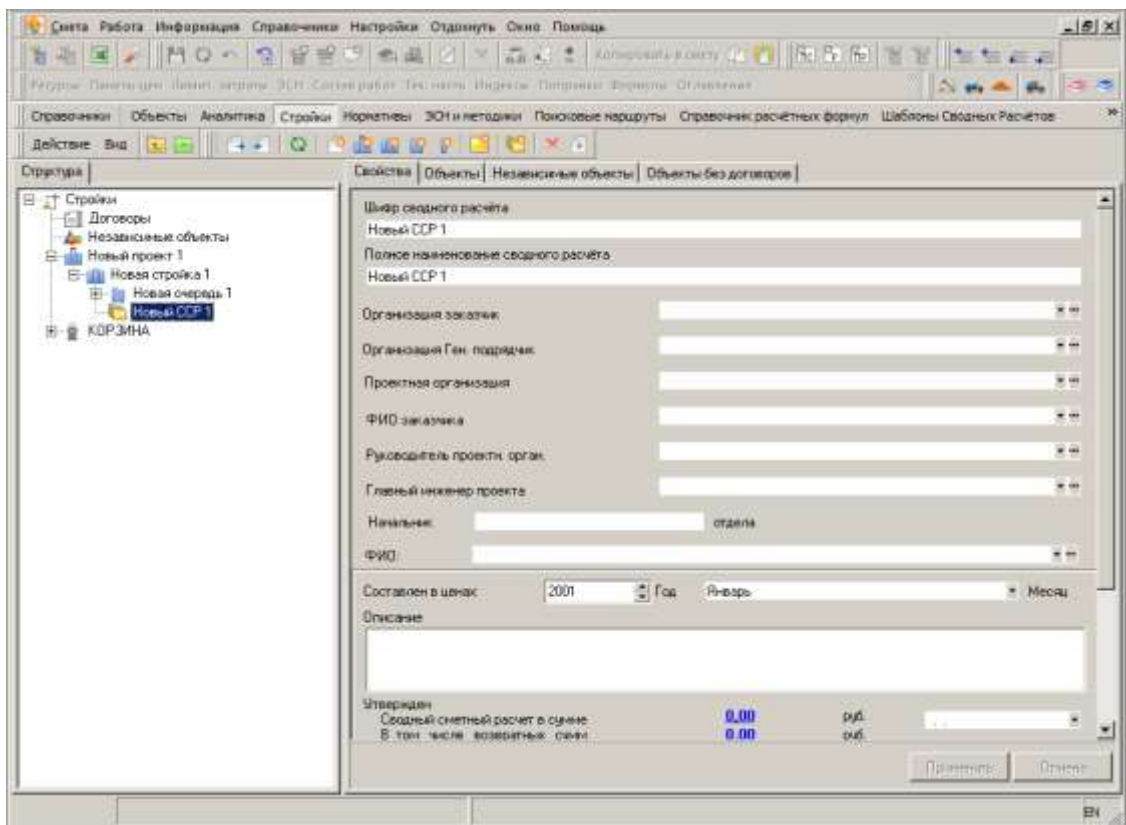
Смета Работа Информация Справочники Настройки Отдохнуть Окно Помощь

Копировать в смету

Ресурсы Лимитные Лимит затраты ЭСН Состав работ Тех.части Индексы Поправки Формулы Оглавление

Справочники Объекты Аналитика Стройки Нормативы ЭСН и методики Поисковые маршруты Справочник расчётных формул Шаблоны Сводных Расчётов

Действие Вид

Структура

Стройки
Договоры
Независимые объекты
Новый проект 1
Новая стройка 1
Новая очередь 1
Новый ССР 1
КОРЗИНА

Свойства | Объекты | Независимые объекты | Объекты без договоров

Шифр сводного расчёта
Новый ССР 1
Полное наименование сводного расчёта
Новый ССР 1

Организация заказчик
Организация Ген. подрядчик
Проектная организация
ФИО заказчика
Руководитель проектн. орган.
Главный инженер проекта
Начальник отдела
ФИО

Составлен в ценах 2001 Год Январь Месяц
Описание

Утвержден
Сводный сметный расчет в сумме 0,00 руб.
В том числе возвратных сумм 0,00 руб.

Применить Отмена

EN